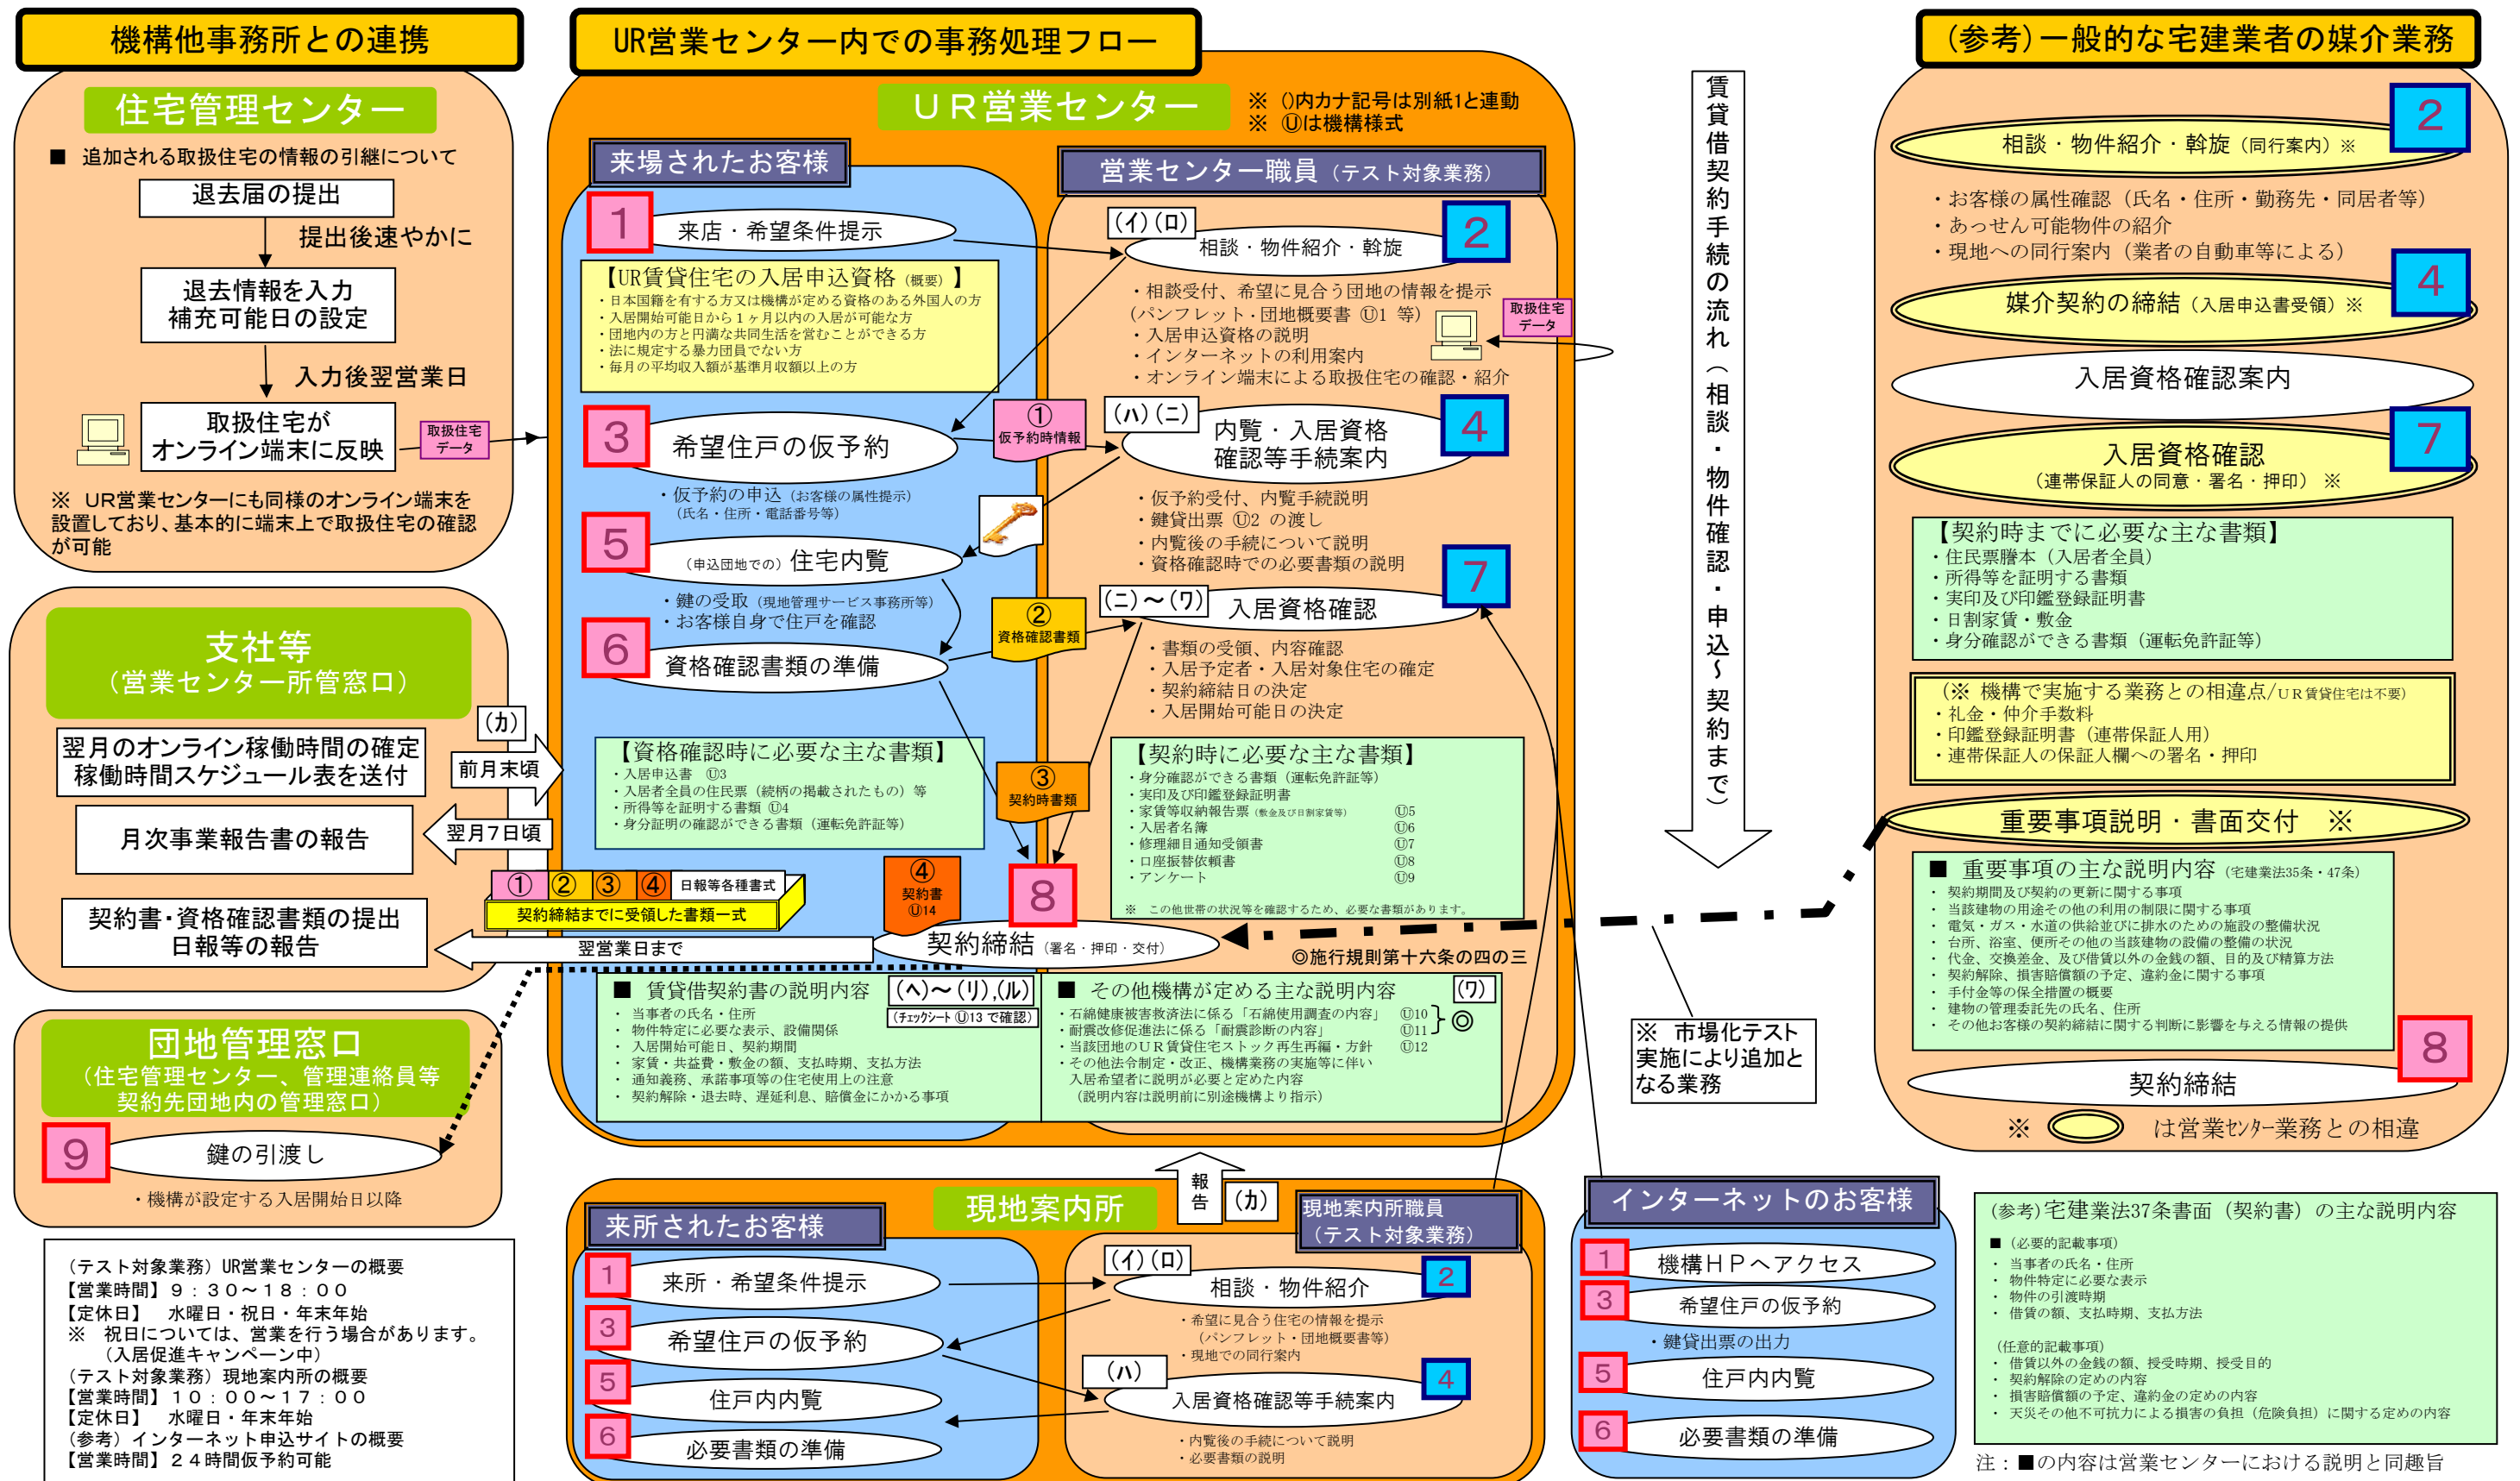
機構他事務所との連携

UR営業センター内での事務処理フロー

（参考）一般的な宅建業者の媒介業務

住宅管理センター

■ 追加される取扱住宅の情報の引継について

退去届の提出

提出後速やかに

退去情報を入力
補充可能日の設定

入力後翌営業日

取扱住宅が
オンライン端末に反映

取扱住宅データ

※ UR営業センターにも同様のオンライン端末を設置しており、基本的に端末上で取扱住宅の確認が可能

支社等
（営業センター所管窓口）

翌月のオンライン稼働時間の確定
稼働時間スケジュール表を送付

(カ)

前月末頃

月次事業報告書の報告

翌月7日頃

契約書・資格確認書類の提出
日報等の報告

団地管理窓口
（住宅管理センター、管理連絡員等
契約先団地内の管理窓口）

9 鍵の引渡し

・機構が設定する入居開始日以降

（テスト対象業務）UR営業センターの概要
【営業時間】９：３０～１８：００
【定休日】 水曜日・祝日・年末年始
※ 祝日については、営業を行う場合があります。
（入居促進キャンペーン中）
（テスト対象業務）現地案内所の概要
【営業時間】１０：００～１７：００
【定休日】 水曜日・年末年始
（参考）インターネット申込サイトの概要
【営業時間】２４時間仮予約可能

ＵＲ営業センター

※ ()内カナ記号は別紙1と連動
※ Ⓤは機構様式

来場されたお客様

営業センター職員（テスト対象業務）

1 来店・希望条件提示

【UR賃貸住宅の入居申込資格（概要）】
・日本国籍を有する方又は機構が定める資格のある外国人の方
・入居開始日から１ヶ月以内の入居が可能な方
・団地内の方と円満な共同生活を営むことができる方
・法に規定する暴力団員でない方
・毎月の平均収入額が基準月収額以上の方

(イ)(ロ) 相談・物件紹介・斡旋 2

・相談受付、希望に見合う団地の情報を提示
（パンフレット・団地概要書 Ⓤ1 等）
・入居申込資格の説明
・インターネットの利用案内
・オンライン端末による取扱住宅の確認・紹介

取扱住宅データ

3 希望住戸の仮予約

① 仮予約時情報

(ハ)(ニ) 内覧・入居資格確認等手続案内 4

・仮予約の申込（お客様の属性提示）
（氏名・住所・電話番号等）

・仮予約受付、内覧手続説明
・鍵貸出票 Ⓤ2 の渡し
・内覧後の手続について説明
・資格確認時での必要書類の説明

5 （申込団地での）住宅内覧

7 (ニ)～(ワ) 入居資格確認

・鍵の受取（現地管理サービス事務所等）
・お客様自身で住戸を確認

② 資格確認書類

6 資格確認書類の準備

・書類の受領、内容確認
・入居予定者・入居対象住宅の確定
・契約締結日の決定
・入居開始可能日の決定

【資格確認時に必要な主な書類】
・入居申込書 Ⓤ3
・入居者全員の住民票（続柄の掲載されたもの）等
・所得等を証明する書類 Ⓤ4
・身分証明の確認ができる書類（運転免許証等）

③ 契約時書類

【契約時に必要な主な書類】
・身分確認ができる書類（運転免許証等）
・実印及び印鑑登録証明書
・家賃等収納報告票（敷金及び日割家賃等） Ⓤ5
・入居者名簿 Ⓤ6
・修理細目通知受領書 Ⓤ7
・口座振替依頼書 Ⓤ8
・アンケート Ⓤ9
※ この他世帯の状況等を確認するため、必要な書類があります。

① ② ③ ④ 日報等各種書式
契約締結までに受領した書類一式

④ 契約書 Ⓤ14

8 契約締結（署名・押印・交付）

翌営業日まで

◎施行規則第十六条の四の三

■ 賃貸借契約書の説明内容 (ヘ)～(リ),(ル)
（チェックシート Ⓤ13 で確認）
・当事者の氏名・住所
・物件特定に必要な表示、設備関係
・入居開始可能日、契約期間
・家賃・共益費・敷金の額、支払時期、支払方法
・通知義務、承諾事項等の住宅使用上の注意
・契約解除・退去時、遅延利息、賠償金にかかる事項

■ その他機構が定める主な説明内容 (ワ)
・石綿健康被害救済法に係る「石綿使用調査の内容」 Ⓤ10
・耐震改修促進法に係る「耐震診断の内容」 Ⓤ11 ◎
・当該団地のＵＲ賃貸住宅ストック再生再編・方針 Ⓤ12
・その他法令制定・改正、機構業務の実施等に伴い入居希望者に説明が必要と定めた内容
（説明内容は説明前に別途機構より指示）

賃貸借契約手続の流れ（相談・物件確認・申込～契約まで）

※ 市場化テスト実施により追加となる業務

現地案内所

報告 (カ)

来所されたお客様

現地案内所職員
（テスト対象業務）

1 来所・希望条件提示

(イ)(ロ) 相談・物件紹介 2

・希望に見合う住宅の情報を提示
（パンフレット・団地概要書等）
・現地での同行案内

3 希望住戸の仮予約

(ハ) 入居資格確認等手続案内 4

5 住戸内内覧

6 必要書類の準備

・内覧後の手続について説明
・必要書類の説明

インターネットのお客様

1 機構ＨＰへアクセス

3 希望住戸の仮予約

・鍵貸出票の出力

5 住戸内内覧

6 必要書類の準備

相談・物件紹介・斡旋（同行案内）※ 2

・お客様の属性確認（氏名・住所・勤務先・同居者等）
・あっせん可能物件の紹介
・現地への同行案内（業者の自動車等による）

媒介契約の締結（入居申込書受領）※ 4

入居資格確認案内

入居資格確認 7
（連帯保証人の同意・署名・押印）※

【契約時までに必要な主な書類】
・住民票謄本（入居者全員）
・所得等を証明する書類
・実印及び印鑑登録証明書
・日割家賃・敷金
・身分確認ができる書類（運転免許証等）

（※ 機構で実施する業務との相違点/ＵＲ賃貸住宅は不要）
・礼金・仲介手数料
・印鑑登録証明書（連帯保証人用）
・連帯保証人の保証人欄への署名・押印

重要事項説明・書面交付 ※

■ 重要事項の主な説明内容（宅建業法35条・47条）
・契約期間及び契約の更新に関する事項
・当該建物の用途その他の利用の制限に関する事項
・電気・ガス・水道の供給並びに排水のための施設の整備状況
・台所、浴室、便所その他の当該建物の設備の整備の状況
・代金、交換差金、及び借賃以外の金銭の額、目的及び精算方法
・契約解除、損害賠償額の予定、違約金に関する事項
・手付金等の保全措置の概要
・建物の管理委託先の氏名、住所
・その他お客様の契約締結に関する判断に影響を与える情報の提供

契約締結 8

※ は営業センター業務との相違

（参考）宅建業法37条書面（契約書）の主な説明内容
■（必要的記載事項）
・当事者の氏名・住所
・物件特定に必要な表示
・物件の引渡時期
・借賃の額、支払時期、支払方法
（任意的記載事項）
・借賃以外の金銭の額、授受時期、授受目的
・契約解除の定めの内容
・損害賠償額の予定、違約金の定めの内容
・天災その他不可抗力による損害の負担（危険負担）に関する定めの内容

注：■の内容は営業センターにおける説明と同趣旨